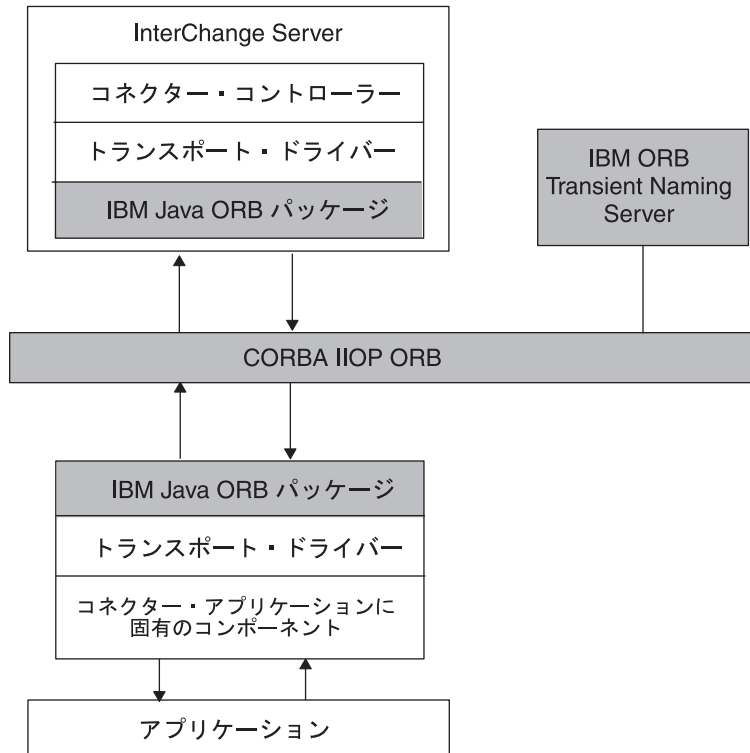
InterChange Server

コネクター・コントローラー

トランスポート・ドライバー

IBM Java ORB パッケージ

IBM ORB Transient Naming Server

CORBA IIOP ORB

IBM Java ORB パッケージ

トランスポート・ドライバー

コネクター・アプリケーションに固有のコンポーネント

アプリケーション